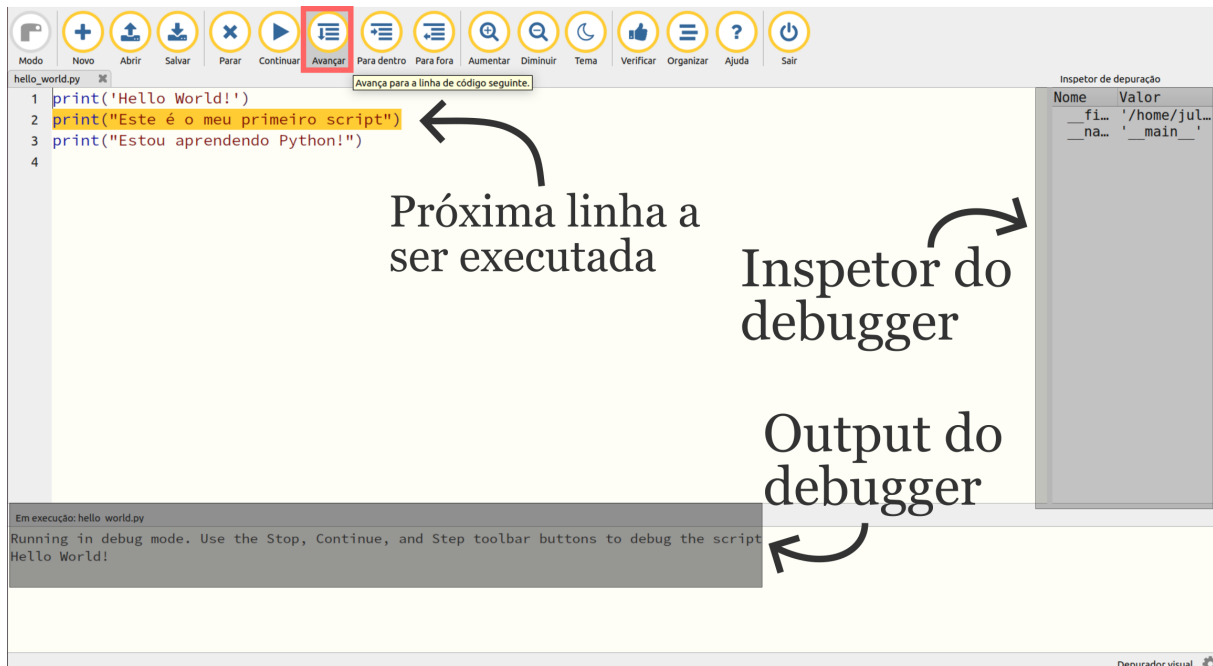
Modo Novo Abrir Salvar Parar Continuar Avançar Para dentro Para fora Aumentar Diminuir Tema Verificar Organizar Ajuda Sair

Avança para a linha de código seguinte.

hello_world.py

Inspetor de depuração

1 print('Hello World!')
2 print("Este é o meu primeiro script")
3 print("Estou aprendendo Python!")
4

| Nome | Valor |
|---|---|
| __fi... | '/home/jul... |
| __na... | '__main__' |

Próxima linha a ser executada

Inspetor do debugger

Output do debugger

Em execução: hello_world.py

Running in debug mode. Use the Stop, Continue, and Step toolbar buttons to debug the script
Hello World!

Depurador visual